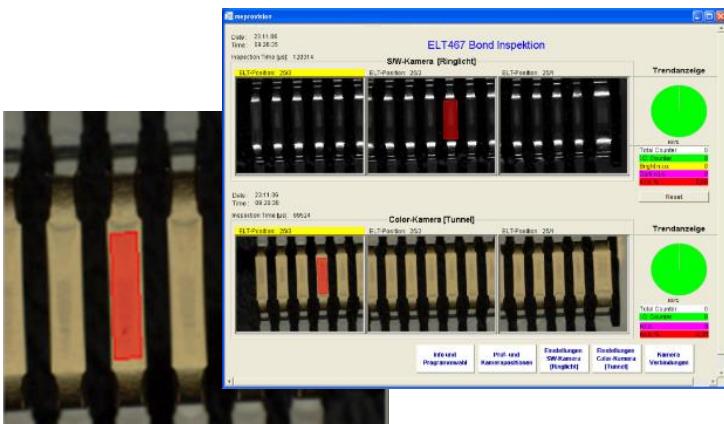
mvprovisor

Date: 23.11.06
Time: 09:28:35

ELT467 Bond Inspektion

Inspection Time [µs]: 120314

SW-Kamera [Ringlicht]

ELT-Position: 25/3
ELT-Position: 25/2
ELT-Position: 25/1

Trendanzeige

Total Counter 0
IO Counter 0
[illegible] 0
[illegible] 0
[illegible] 0

Reset

Date: 23.11.06
Time: 09:28:35

Inspection Time [µs]: 66624

Color-Kamera [Tunnel]

ELT-Position: 25/3
ELT-Position: 25/2
ELT-Position: 25/1

Trendanzeige

Total Counter 0
IO Counter 0
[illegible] 0
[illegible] 0

Info und Programmwahl

Prüf- und Kamerapositionen

Einstellungen SW-Kamera (Ringlicht)

Einstellungen Color-Kamera (Tunnel)

Kamera Verbindungen